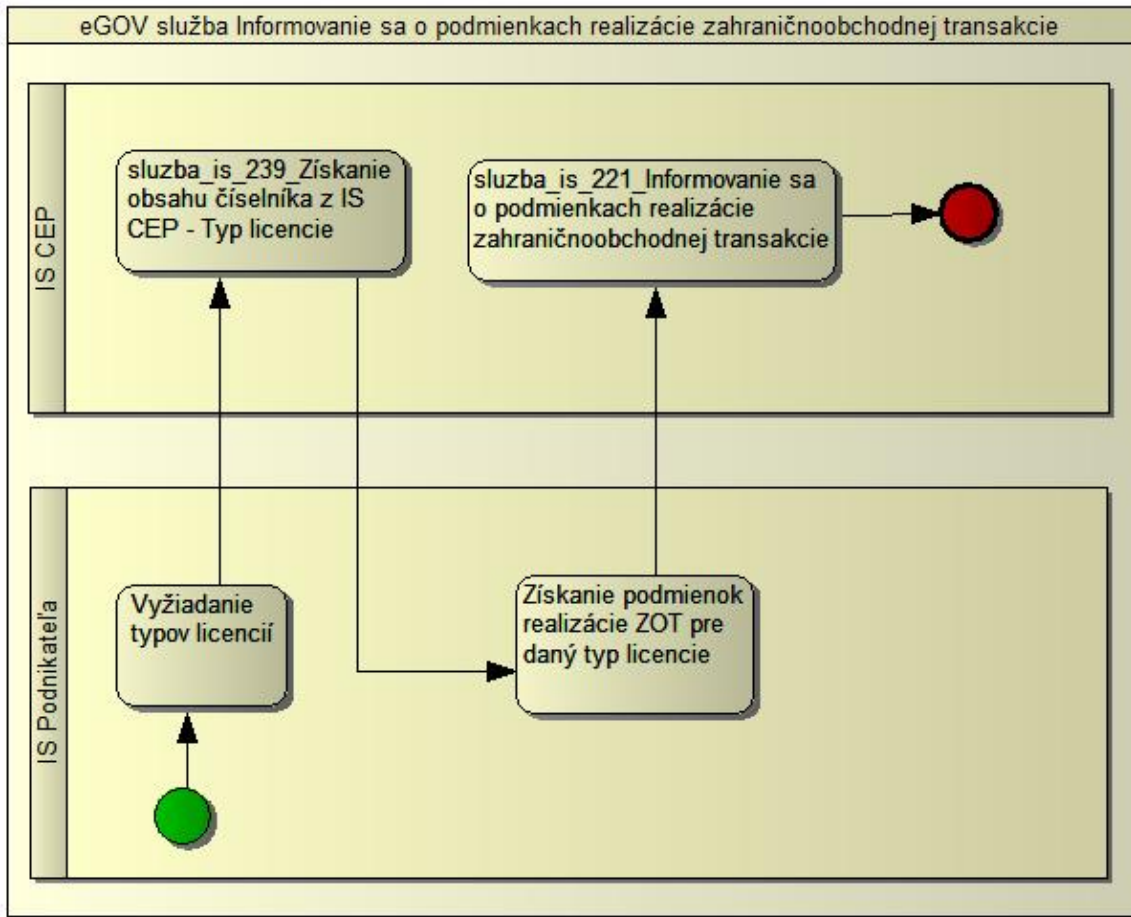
eGOV služba Informovanie sa o podmienkach realizácie zahraničnoobchodnej transakcie

IS CEP

sluzba_is_239_Získanie obsahu číselníka z IS CEP - Typ licencie

sluzba_is_221_Informovanie sa o podmienkach realizácie zahraničnoobchodnej transakcie

IS Podnikateľa

Vyžiadanie typov licencií

Získanie podmienok realizácie ZOT pre daný typ licencie